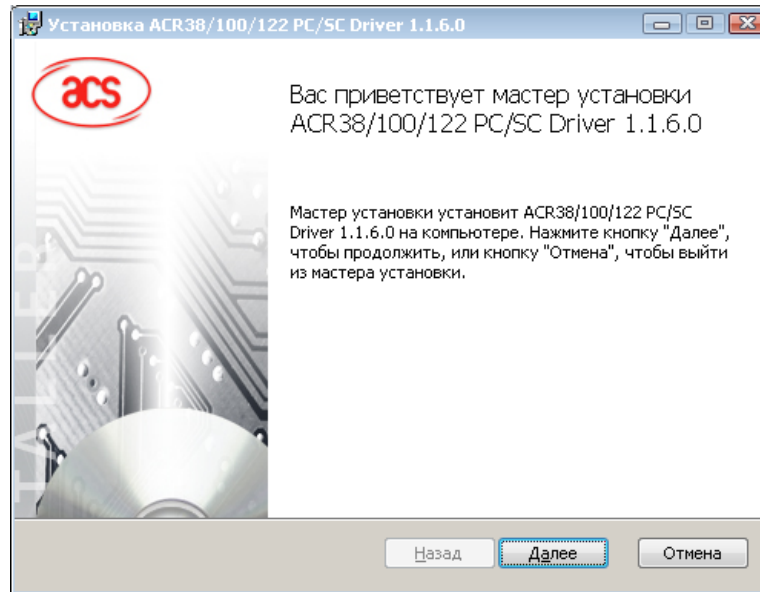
Установка ACR38/100/122 PC/SC Driver 1.1.6.0

acs

Вас приветствует мастер установки ACR38/100/122 PC/SC Driver 1.1.6.0

Мастер установки установит ACR38/100/122 PC/SC Driver 1.1.6.0 на компьютере. Нажмите кнопку "Далее", чтобы продолжить, или кнопку "Отмена", чтобы выйти из мастера установки.

INSTALLER

Назад Далее Отмена